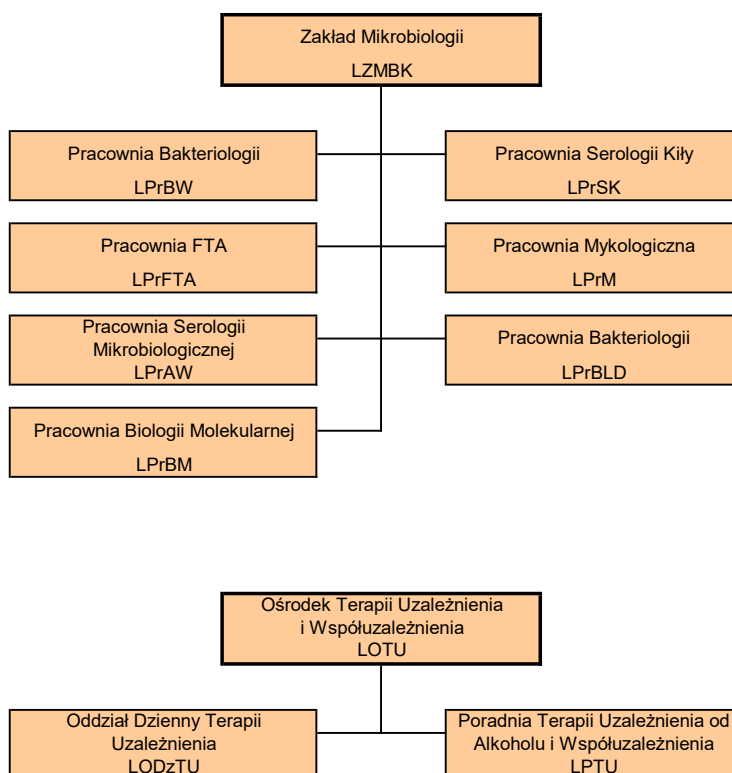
Zakład Mikrobiologii
LZMBK

Pracownia Bakteriologii
LPrBW

Pracownia Serologii Kiły
LPrSK

Pracownia FTA
LPrFTA

Pracownia Mykologiczna
LPrM

Pracownia Serologii Mikrobiologicznej
LPrAW

Pracownia Bakteriologii
LPrBLD

Pracownia Biologii Molekularnej
LPrBM

Ośrodek Terapii Uzależnienia i Współuzależnienia
LOTU

Oddział Dzienny Terapii Uzależnienia
LODzTU

Poradnia Terapii Uzależnienia od Alkoholu i Współuzależnienia
LPTU